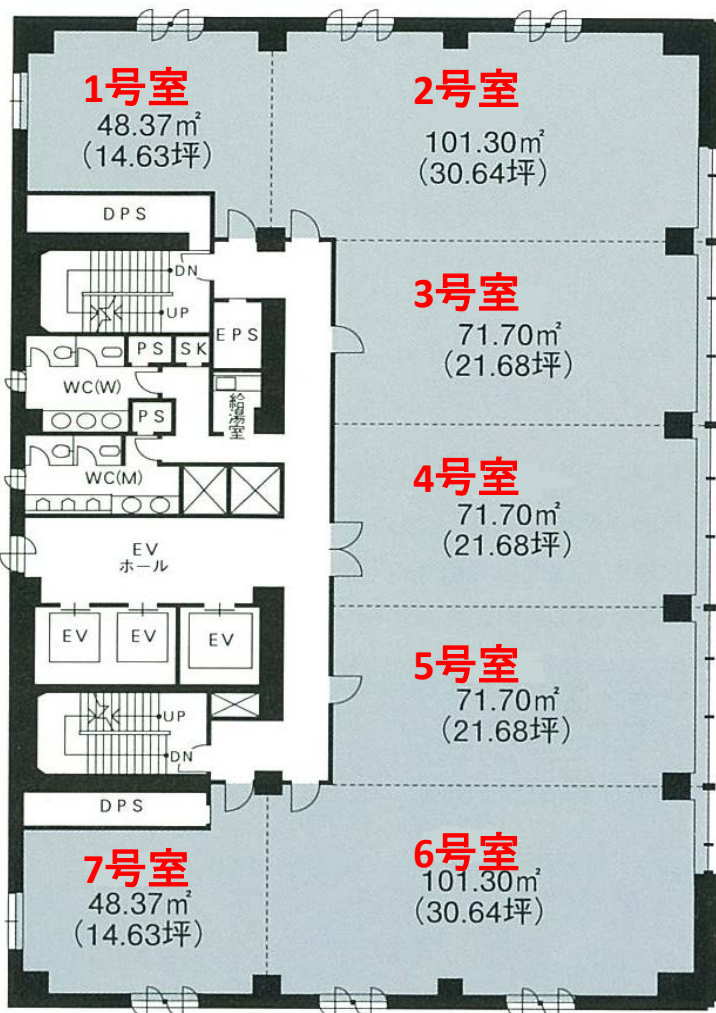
1号室
48.37㎡
(14.63坪)

2号室
101.30㎡
(30.64坪)

DPS

DN
UP

EPS

3号室
71.70㎡
(21.68坪)

PS SK

WC(W)

PS

給湯室

WC(M)

4号室
71.70㎡
(21.68坪)

EV
ホール

EV EV EV

5号室
71.70㎡
(21.68坪)

UP
DN

DPS

7号室
48.37㎡
(14.63坪)

6号室
101.30㎡
(30.64坪)